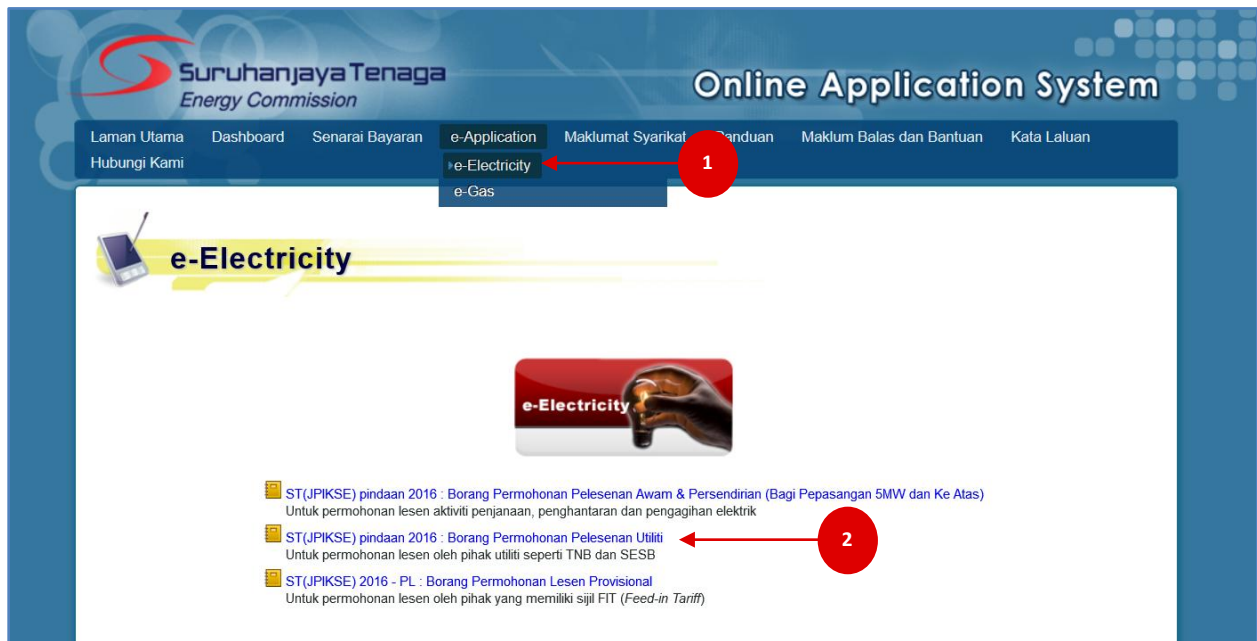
Suruhanjaya Tenaga
Energy Commission

Online Application System

Laman Utama Dashboard Senarai Bayaran e-Application Maklumat Syarikat Panduan Maklum Balas dan Bantuan Kata Laluan Hubungi Kami

e-Electricity
e-Gas

1

e-Electricity

e-Electricity

ST(JPIKSE) pindaan 2016 : Borang Permohonan Pelesenan Awam & Persendirian (Bagi Pepasangan 5MW dan Ke Atas)
Untuk permohonan lesen aktiviti penjanaan, penghantaran dan pengagihan elektrik

ST(JPIKSE) pindaan 2016 : Borang Permohonan Pelesenan Utiliti
Untuk permohonan lesen oleh pihak utiliti seperti TNB dan SESB

2

ST(JPIKSE) 2016 - PL : Borang Permohonan Lesen Provisional
Untuk permohonan lesen oleh pihak yang memiliki sijil FIT (Feed-in Tariff)